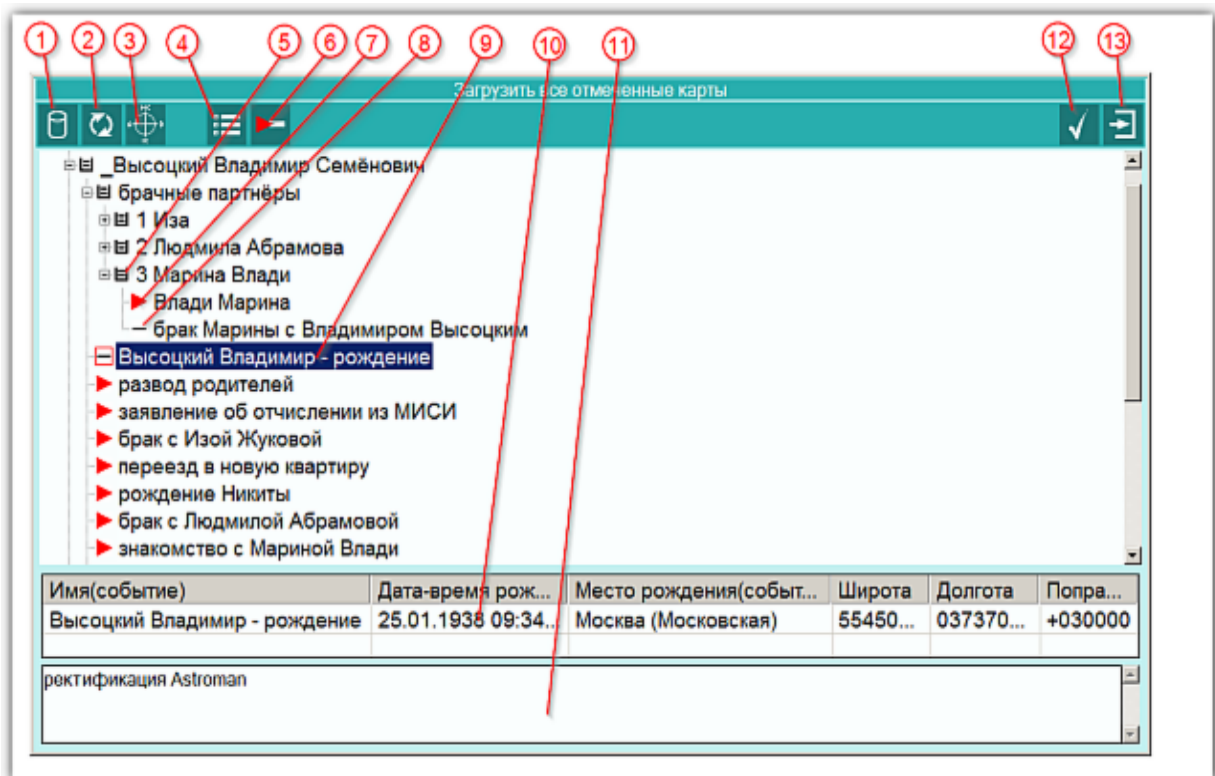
1 2 3 4 5 6 7 8 9 10 11 12 13

Загрузить все отмеченные карты

_Высоцкий Владимир Семёнович
брачные партнёры
1 Иза
2 Людмила Абрамова
3 Марина Влади
Влади Марина
брак Марины с Владимиром Высоцким
Высоцкий Владимир - рождение
развод родителей
заявление об отчислении из МИСИ
брак с Изой Жуковой
переезд в новую квартиру
рождение Никиты
брак с Людмилой Абрамовой
знакомство с Мариной Влади

| Имя(событие) | Дата-время рож... | Место рождения(событ... | Широта | Долгота | Попра... |
|---|---|---|---|---|---|
| Высоцкий Владимир - рождение | 25.01.1938 09:34... | Москва (Московская) | 55450... | 037370... | +030000 |

ректификация Astroman